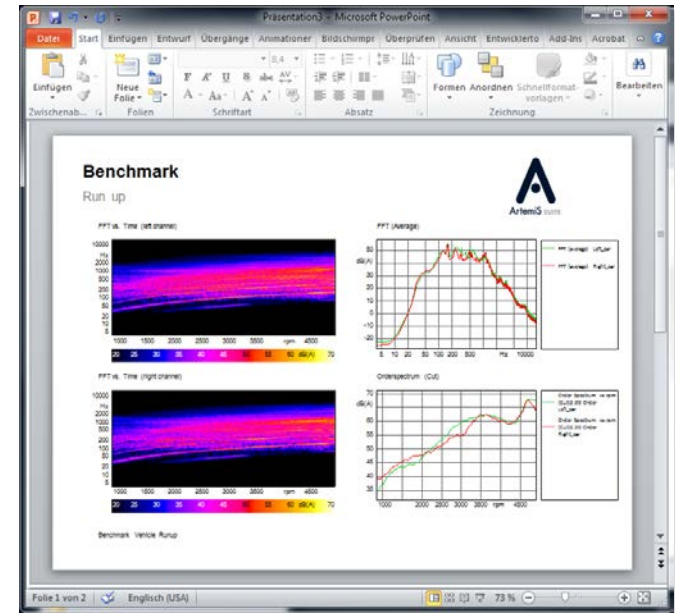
Präsentation3 - Microsoft PowerPoint

Datei | Start | Einfügen | Entwurf | Übergänge | Animationen | Bildschirmpr | Überprüfen | Ansicht | Entwicklerto | Add-Ins | Acrobat

Einfügen | Neue Folie | Formen | Anordnen | Schnellformatvorlagen | Bearbeiten

Zwischenab... | Folien | Schriftart | Absatz | Zeichnung

Benchmark

Run up

ArtemiS suite

FFT vs. Time (left channel)

10000 Hz 2000 1000 500 200 100 50 20 10 5

1000 1500 2000 2500 3000 3500 rpm 4500

20 25 30 35 40 45 50 55 60 dB(A) 70

FFT (Average)

dB(A) 50 40 30 20 10 0 -10 -20

5 10 20 50 100 200 500 Hz 10000

FFT (average) Left_Ear

FFT (average) Right_Ear

FFT vs. Time (right channel)

10000 Hz 2000 1000 500 200 100 50 20 10 5

1000 1500 2000 2500 3000 3500 rpm 4500

20 25 30 35 40 45 50 55 60 dB(A) 70

Orderspectrum (Cut)

dB(A) 70 65 60 55 50 45 40 35

1000 2000 2500 3000 3500 4500

Order Spectrum vs rpm (Cut) 2.00 Order Left_Ear

Order Spectrum vs rpm (Cut) 2.00 Order Right_Ear

Benchmark Vehicle Runup

Folie 1 von 2 | Englisch (USA) | 73 %